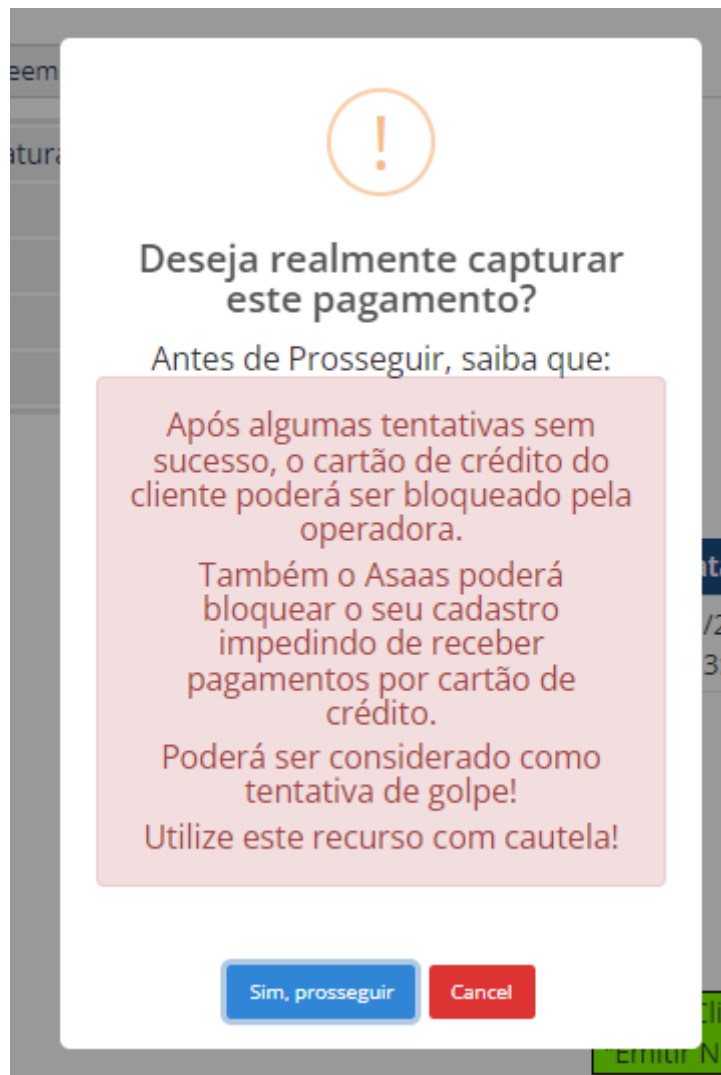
eem

atura

!

Deseja realmente capturar este pagamento?

Antes de Prosseguir, saiba que:

Após algumas tentativas sem sucesso, o cartão de crédito do cliente poderá ser bloqueado pela operadora.

Também o Asaas poderá bloquear o seu cadastro impedindo de receber pagamentos por cartão de crédito.

Poderá ser considerado como tentativa de golpe!

Utilize este recurso com cautela!

Sim, prosseguir

Cancel

"Emitir N